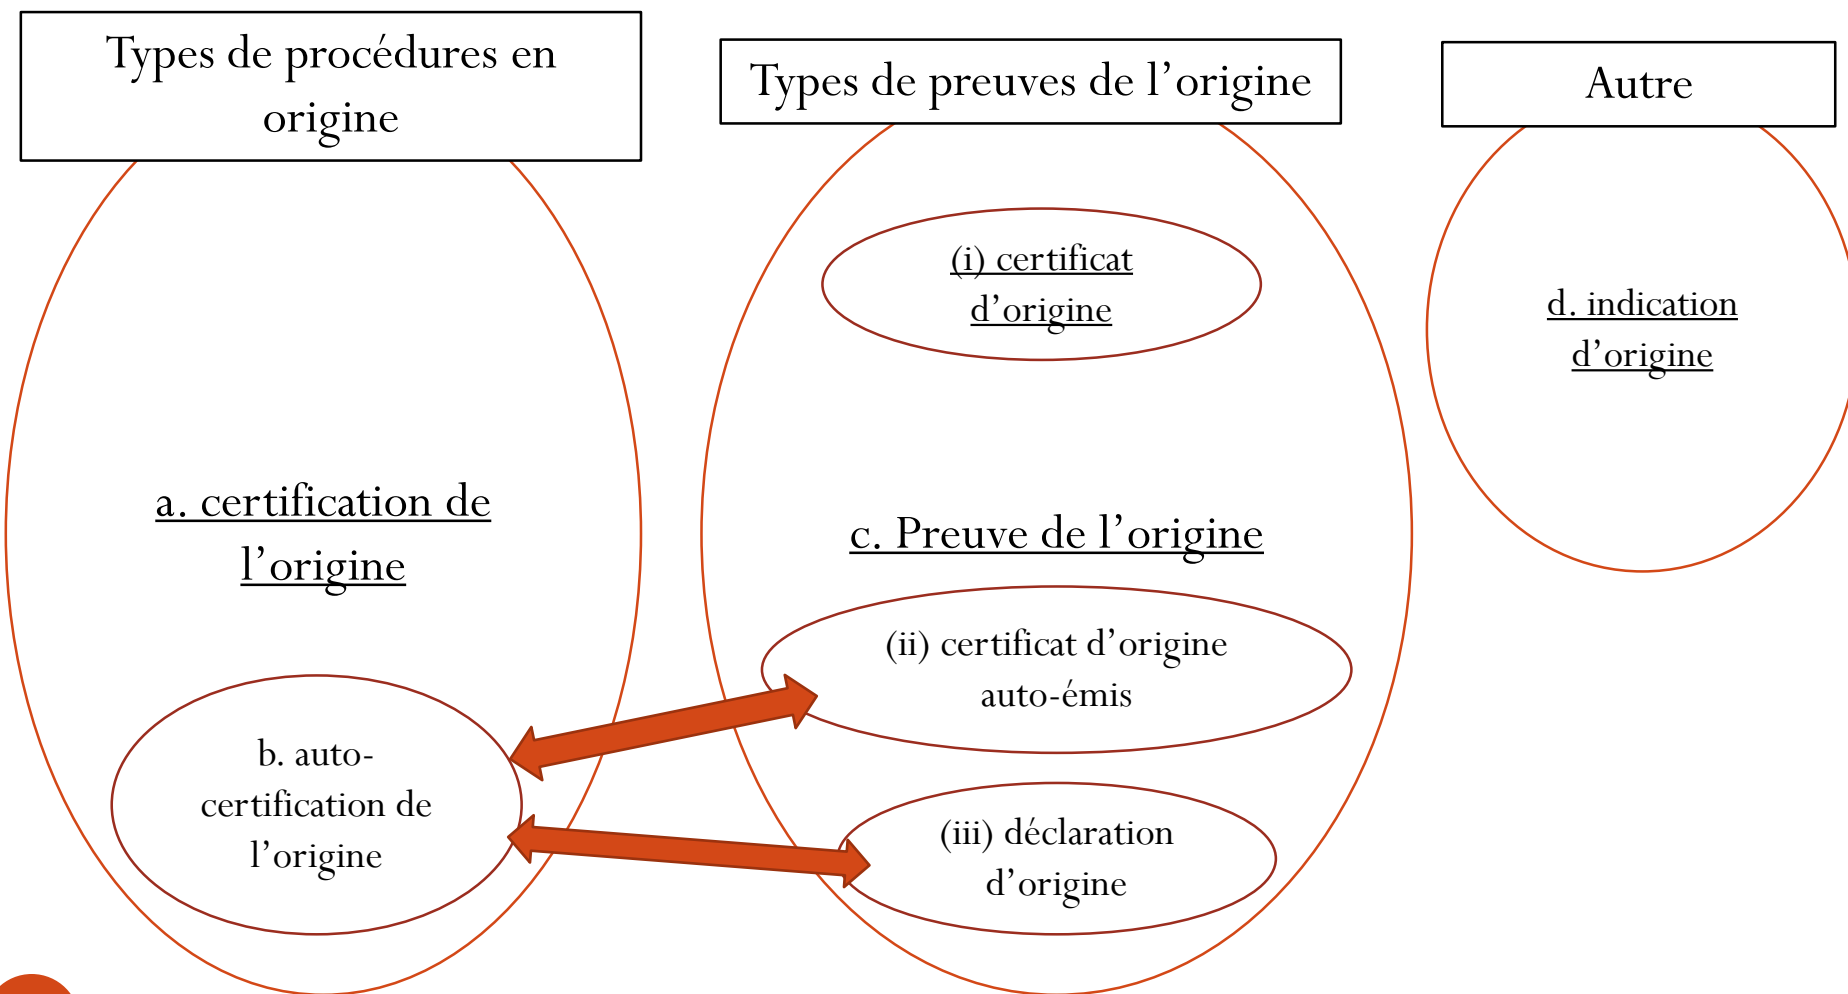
Types de procédures en origine

Types de preuves de l’origine

Autre

(i) certificat d’origine

d. indication d’origine

a. certification de l’origine

c. Preuve de l’origine

(ii) certificat d’origine auto-émis

b. auto-certification de l’origine

(iii) déclaration d’origine